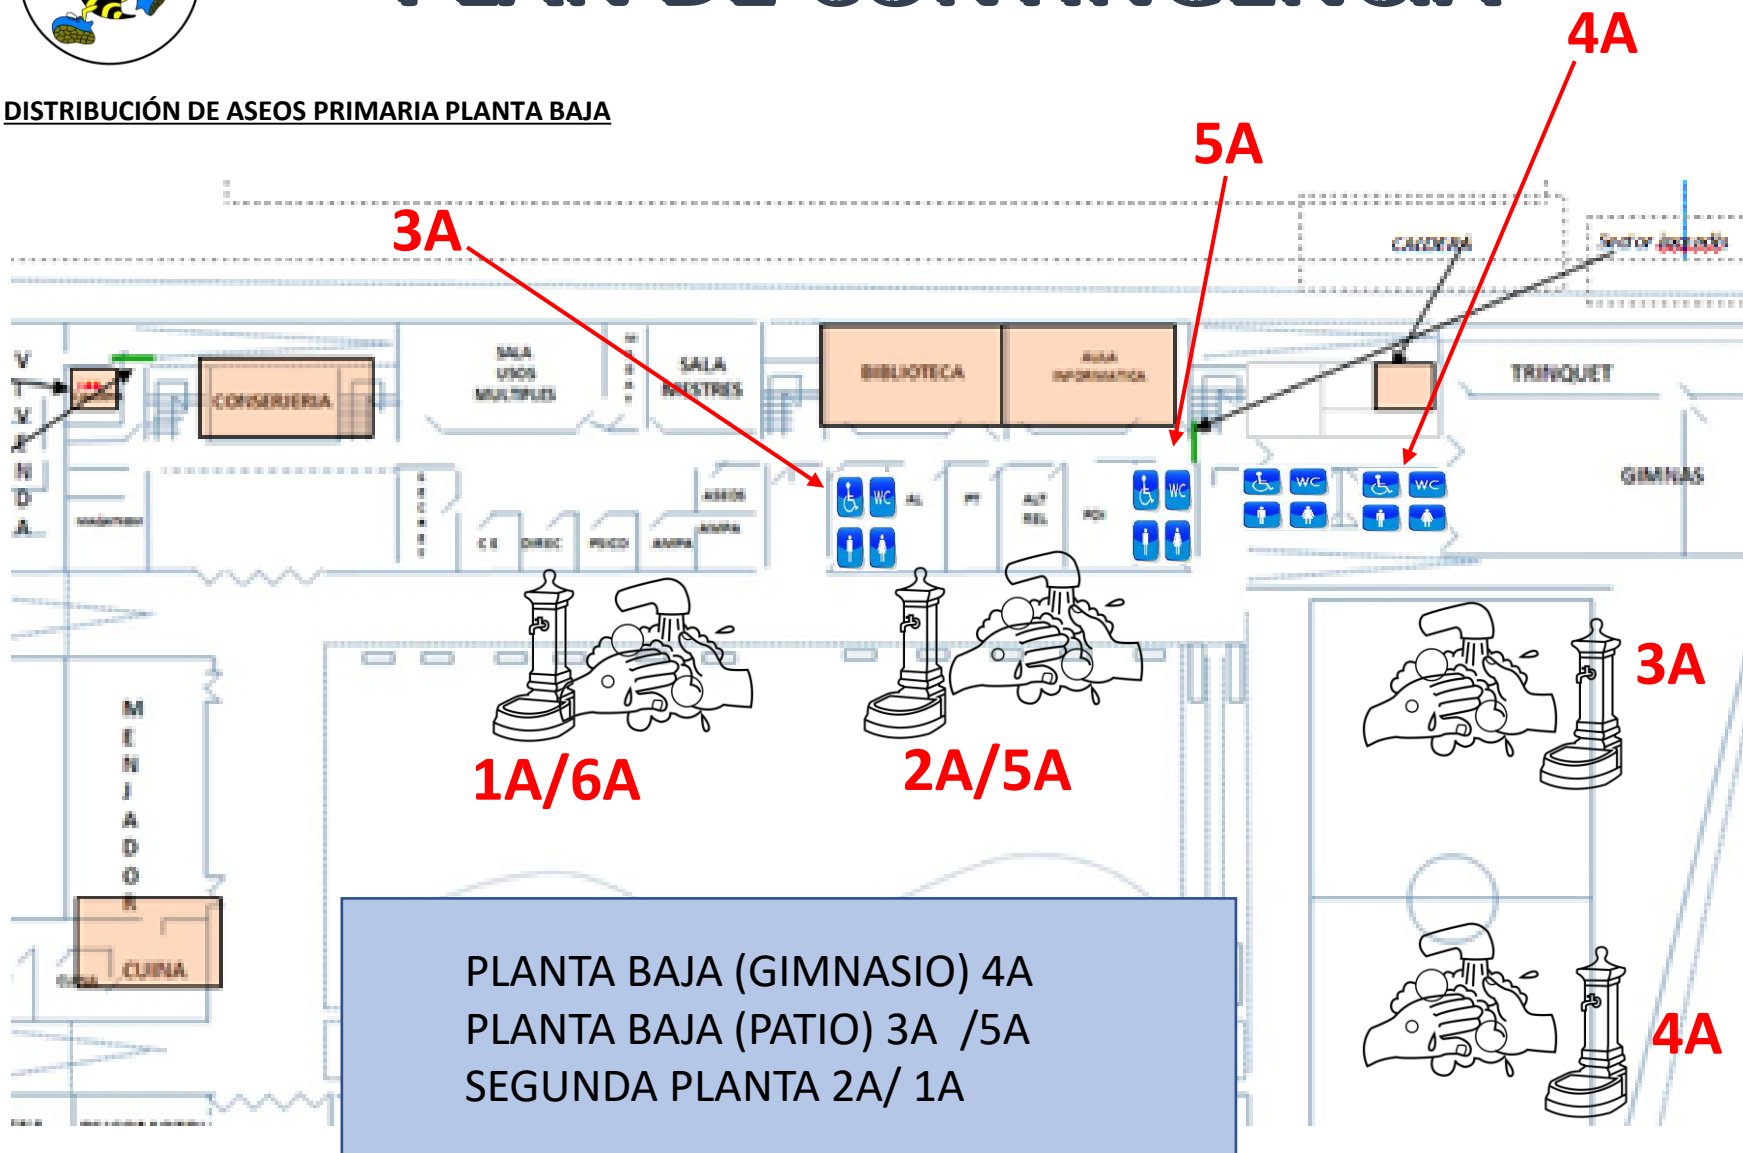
DISTRIBUCIÓN DE ASEOS PRIMARIA PLANTA BAJA

4A

5A

3A

CALDERA

Sector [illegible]

V I V I E N D A

CONSERJERIA

SALA USOS MULTIPLES

SALA MESTRES

BIBLIOTECA

AULA INFORMATICA

TRINQUET

GIMNAS

WC

AL

PT

AUL REL

WC

WC

WC

ASEOS

AMPA

CE

DIREC

PSICO

AMPA

M E N J A D O R

CUINA

3A

1A/6A

2A/5A

4A

PLANTA BAJA (GIMNASIO) 4A
PLANTA BAJA (PATIO) 3A /5A
SEGUNDA PLANTA 2A/ 1A